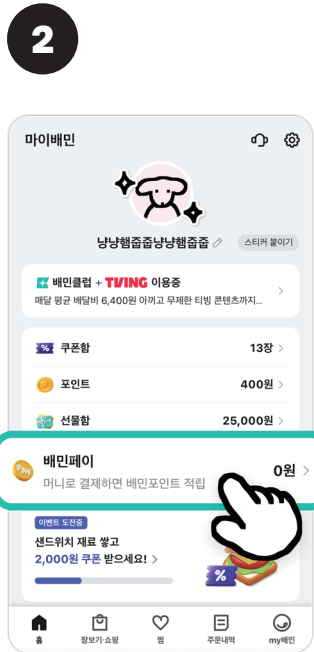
2

마이배민

냥냥헴줍줍냥냥헴줍줍

스티커 붙이기

배민클럽 + TVING 이용중

매달 평균 배달비 6,400원 아끼고 무제한 티빙 콘텐츠까지...

쿠폰함 13장

포인트 400원

선물함 25,000원

배민페이 0원

머니로 결제하면 배민포인트 적립

이벤트 도전중

샌드위치 재료 쌓고

2,000원 쿠폰 받으세요!

홈

장보기·쇼핑

찜

주문내역

my배민